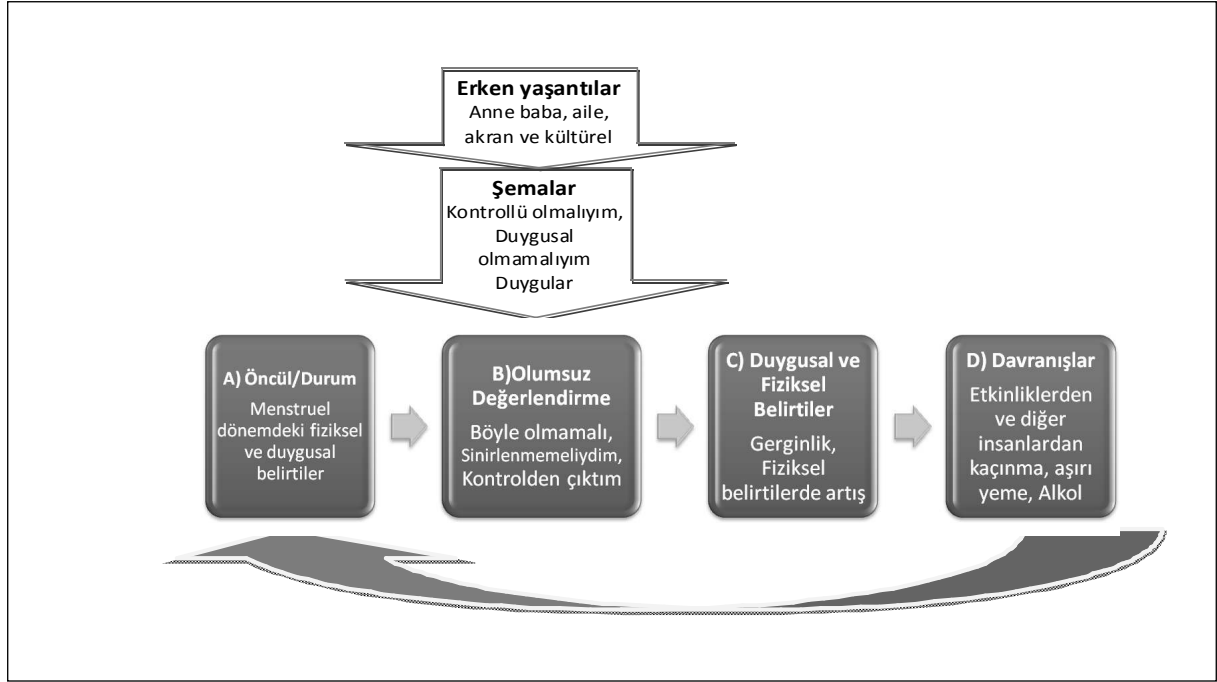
**Erken yaşantılar**
Anne baba, aile, akran ve kültürel

**Şemalar**
Kontrollü olmalıyım, Duygusal olmamalıyım
Duygular

**A) Öncül/Durum**
Menstruel dönemdeki fiziksel ve duygusal belirtiler

**B)Olumsuz Değerlendirme**
Böyle olmamalı, Sinirlenmemeliydim, Kontrolden çıktım

**C) Duygusal ve Fiziksel Belirtiler**
Gerginlik, Fiziksel belirtilerde artış

**D) Davranışlar**
Etkinliklerden ve diğer insanlardan kaçınma, aşırı yeme, Alkol